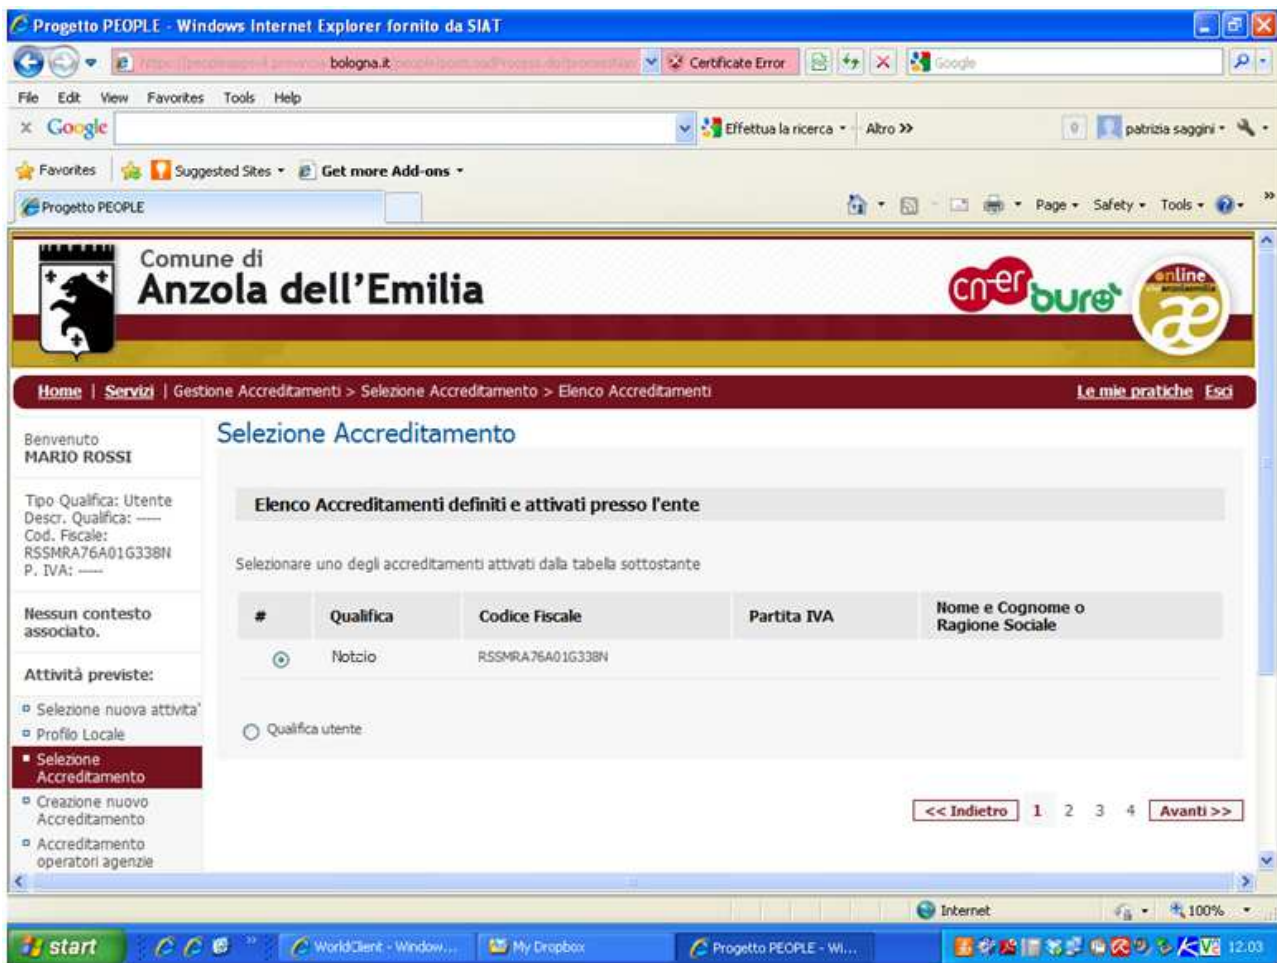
Progetto PEOPLE - Windows Internet Explorer fornito da SIAT

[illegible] bologna.it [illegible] Certificate Error Google

File Edit View Favorites Tools Help

Google Effettua la ricerca Altro » patrizia saggini

Favorites Suggested Sites Get more Add-ons

Progetto PEOPLE Page Safety Tools

Comune di
Anzola dell'Emilia

cn-er bure online ae

Home | Servizi | Gestione Accreditamenti > Selezione Accreditamento > Elenco Accreditamenti Le mie pratiche Esci

Benvenuto
MARIO ROSSI

Tipo Qualifica: Utente
Descr. Qualifica: ----
Cod. Fiscale: RSSMRA76A01G338N
P. IVA: ----

Nessun contesto associato.

Attività previste:

Selezione nuova attivita'
Profilo Locale
Selezione Accreditamento
Creazione nuovo Accreditamento
Accreditamento operatori agenzie

Selezione Accreditamento

Elenco Accreditamenti definiti e attivati presso l'ente

Selezionare uno degli accreditamenti attivati dalla tabella sottostante

| # | Qualifica | Codice Fiscale | Partita IVA | Nome e Cognome o Ragione Sociale |
|---|---|---|---|---|
| ⊙ | Notaio | RSSMRA76A01G338N | | |

Qualifica utente

<< Indietro 1 2 3 4 Avanti >>

Internet 100%

start WorldClient - Window... My Dropbox Progetto PEOPLE - Wi... 12.03